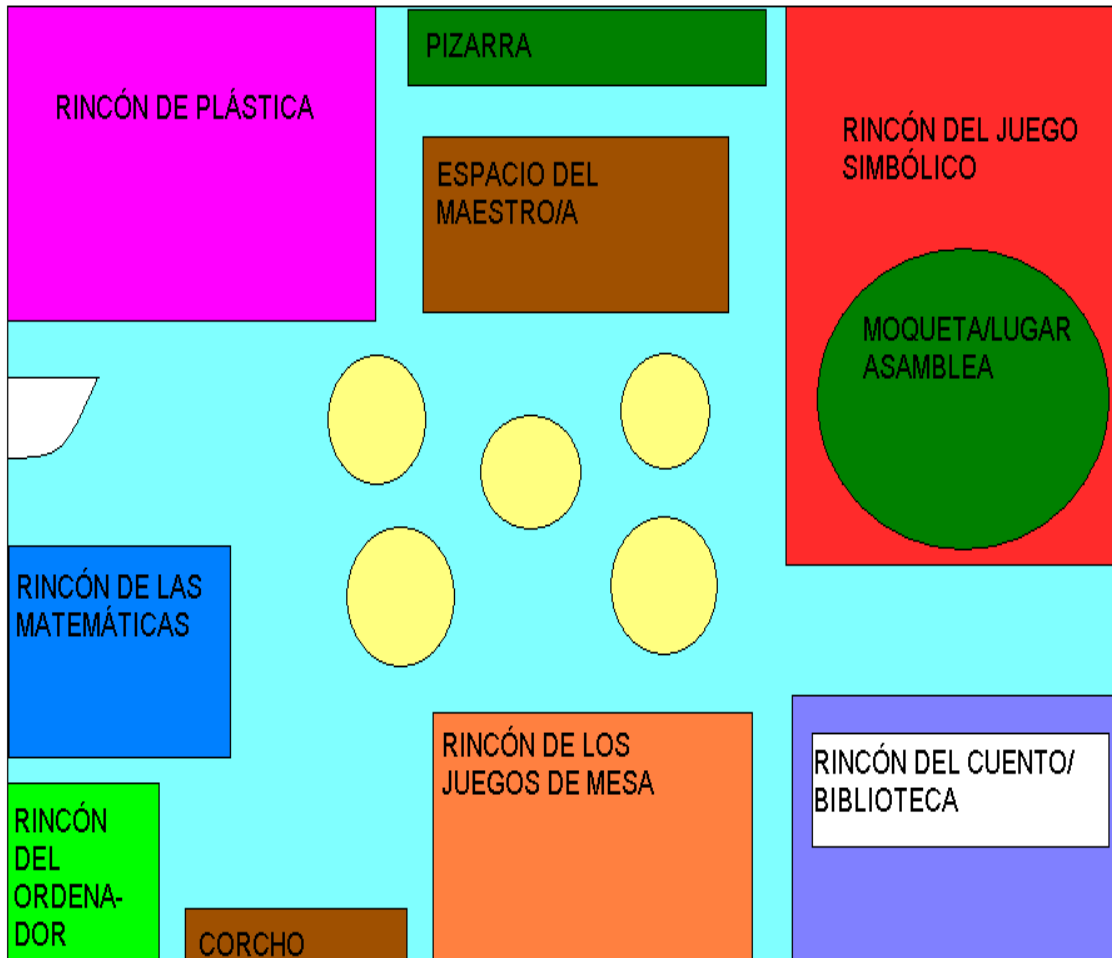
RINCÓN DE PLÁSTICA

PIZARRA

ESPACIO DEL MAESTRO/A

RINCÓN DEL JUEGO SIMBÓLICO

MOQUETA/LUGAR ASAMBLEA

RINCÓN DE LAS MATEMÁTICAS

RINCÓN DE LOS JUEGOS DE MESA

RINCÓN DEL CUENTO/ BIBLIOTECA

RINCÓN DEL ORDENADOR

CORCHO